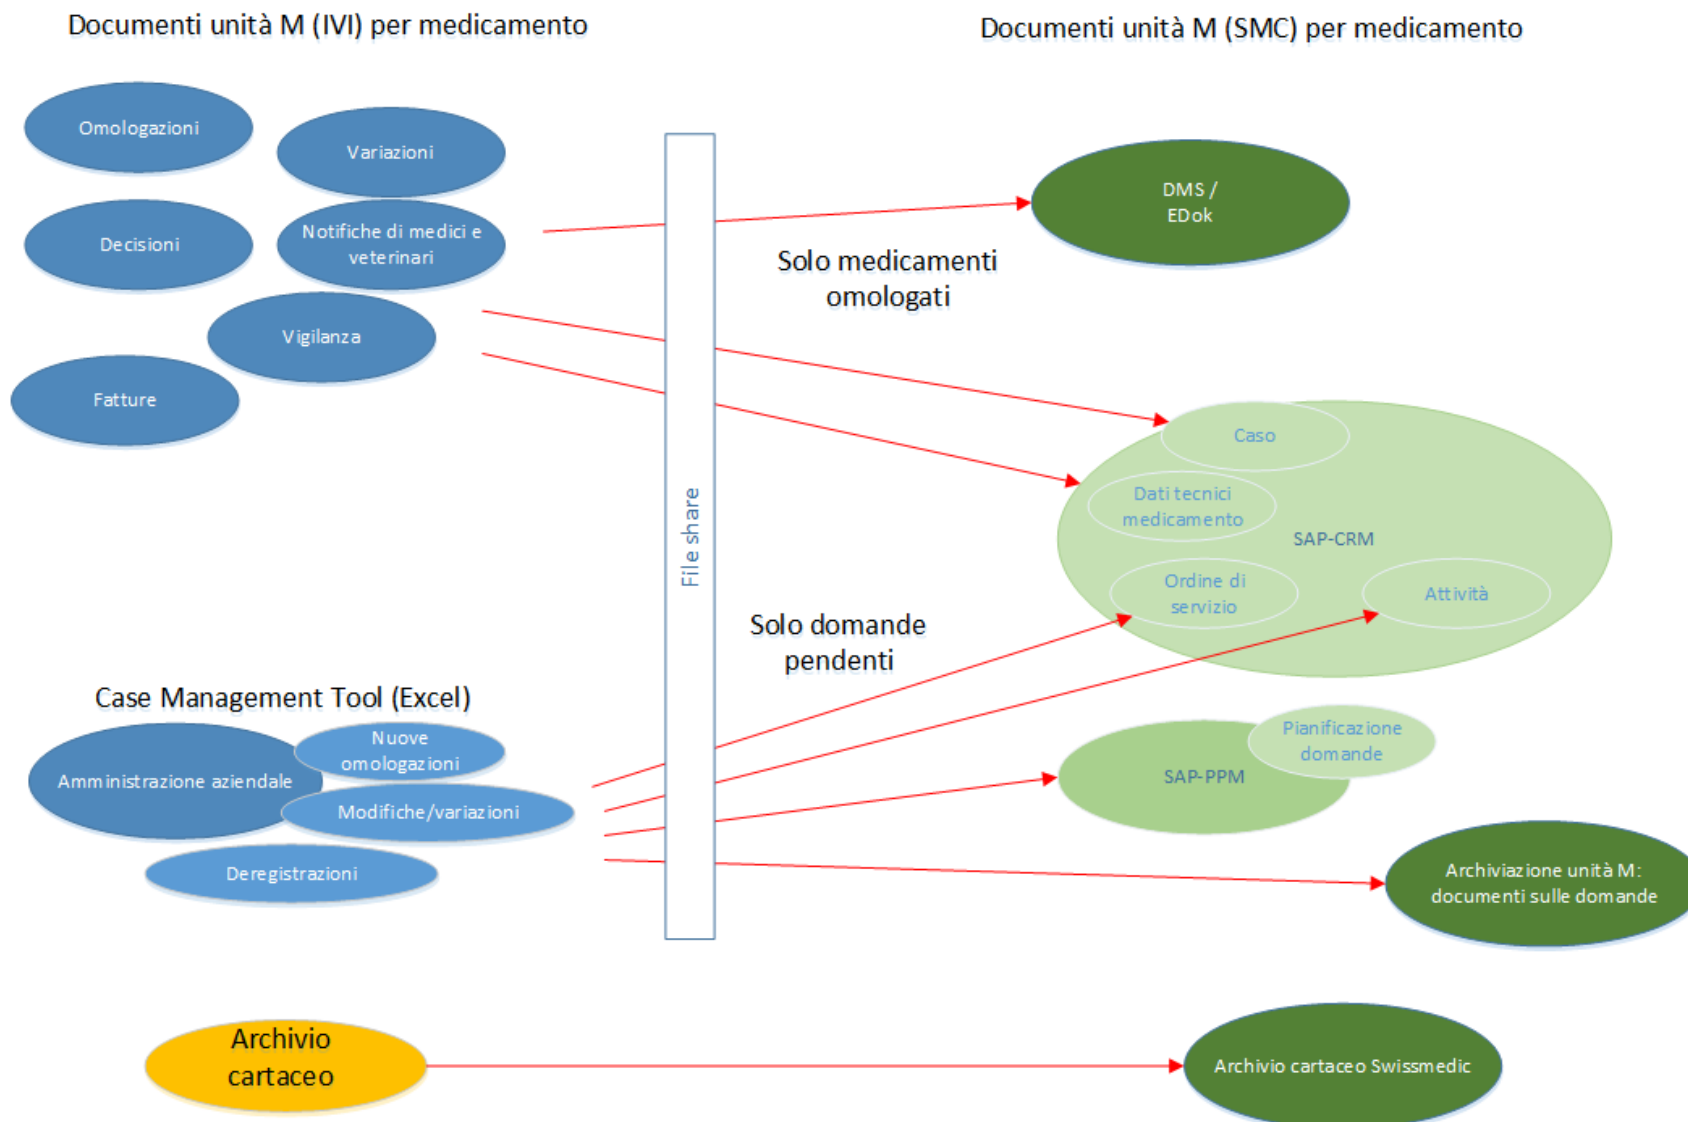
Documenti unità M (IVI) per medicamento

Documenti unità M (SMC) per medicamento

Omologazioni

Variazioni

Decisioni

Notifiche di medici e veterinari

Vigilanza

Fatture

File share

DMS / EDok

Solo medicamenti omologati

Caso

Dati tecnici medicamento

SAP-CRM

Ordine di servizio

Attività

Solo domande pendenti

Case Management Tool (Excel)

Amministrazione aziendale

Nuove omologazioni

Modifiche/variazioni

Deregistrazioni

Pianificazione domande

SAP-PPM

Archiviazione unità M: documenti sulle domande

Archivio cartaceo

Archivio cartaceo Swissmedic